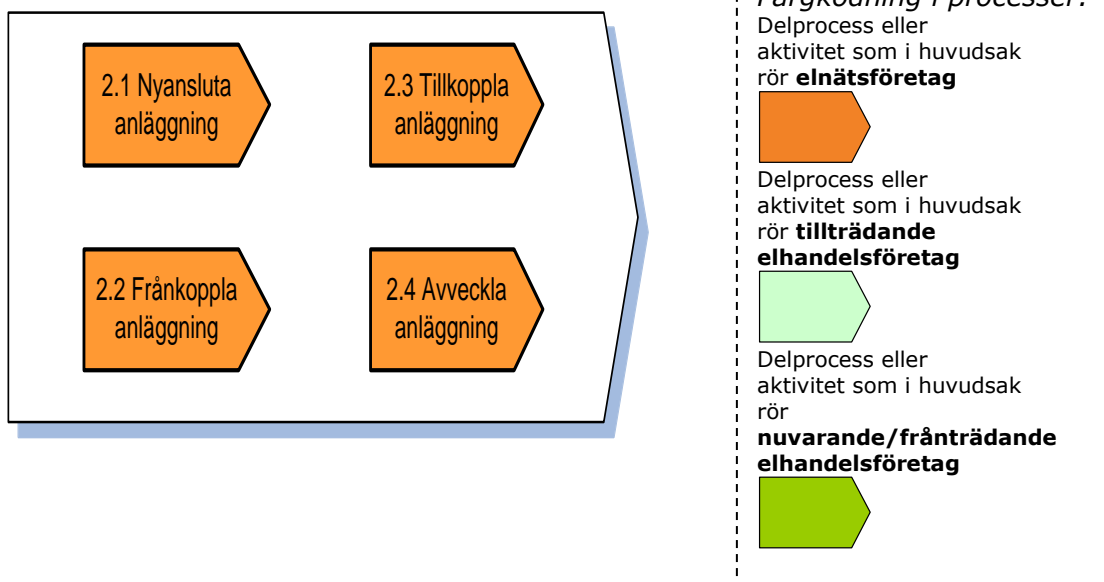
2.1 Nyansluta anläggning

2.3 Tillkoppla anläggning

2.2 Frånkoppla anläggning

2.4 Avveckla anläggning

Färgkodning i processer:

Delprocess eller aktivitet som i huvudsak rör **elnätsföretag**

Delprocess eller aktivitet som i huvudsak rör **tillträdande elhandelsföretag**

Delprocess eller aktivitet som i huvudsak rör **nuvarande/frånträdande elhandelsföretag**